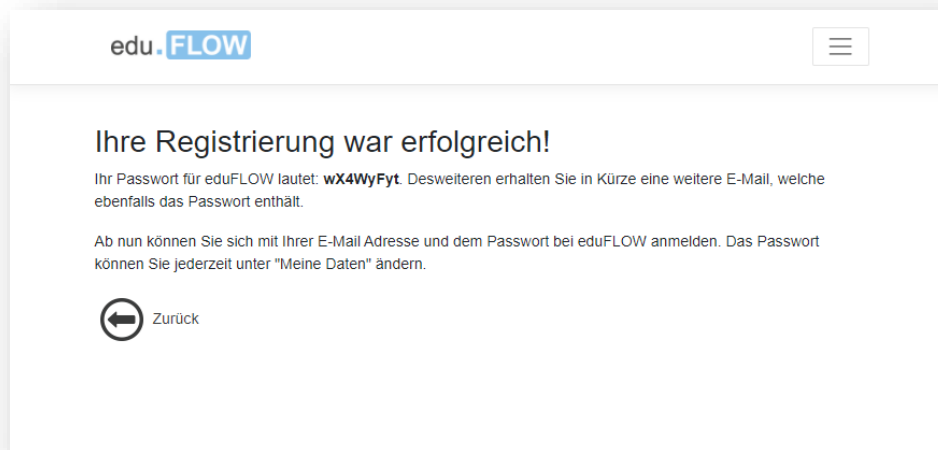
edu.FLOW

Ihre Registrierung war erfolgreich!

Ihr Passwort für eduFLOW lautet: **wX4WyFyt**. Desweiteren erhalten Sie in Kürze eine weitere E-Mail, welche ebenfalls das Passwort enthält.

Ab nun können Sie sich mit Ihrer E-Mail Adresse und dem Passwort bei eduFLOW anmelden. Das Passwort können Sie jederzeit unter "Meine Daten" ändern.

Zurück